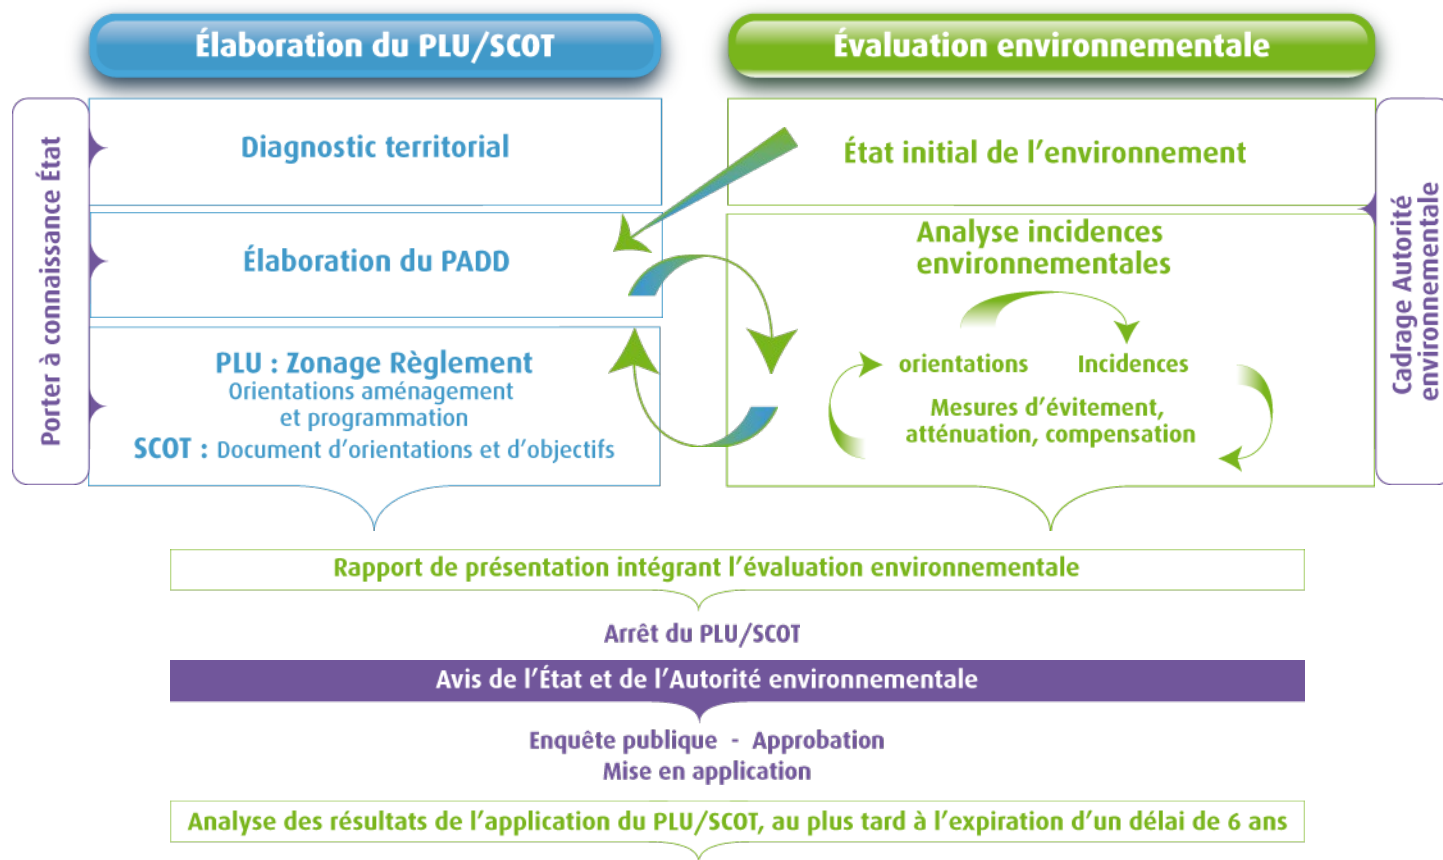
Élaboration du PLU/SCOT

Évaluation environnementale

Porter à connaissance État

Diagnostic territorial

Élaboration du PADD

PLU : Zonage Règlement
Orientations aménagement et programmation
SCOT : Document d'orientations et d'objectifs

État initial de l'environnement

Analyse incidences environnementales

orientations

Incidences

Mesures d'évitement, atténuation, compensation

Cadrage Autorité environnementale

Rapport de présentation intégrant l'évaluation environnementale

Arrêt du PLU/SCOT

Avis de l'État et de l'Autorité environnementale

Enquête publique - Approbation
Mise en application

Analyse des résultats de l'application du PLU/SCOT, au plus tard à l'expiration d'un délai de 6 ans